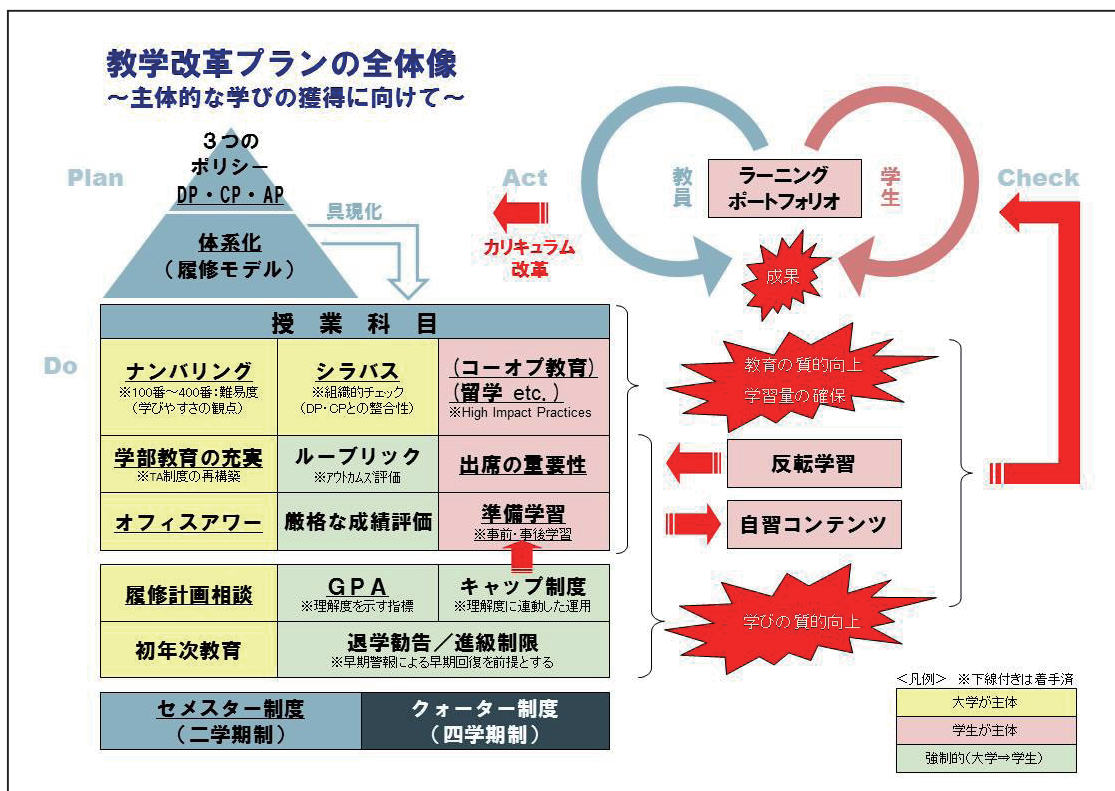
教学改革プランの全体像
～主体的な学びの獲得に向けて～

Plan

３つの
ポリシー
DP・CP・AP

体系化
（履修モデル）

具現化

Act

カリキュラム
改革

教員

ラーニング
ポートフォリオ

学生

成果

Check

Do

| 授　業　科　目 | | |
|---|---|---|
| ナンバリング ※100番～400番：難易度（学びやすさの観点） | シラバス ※組織的チェック（DP・CPとの整合性） | （コーオプ教育）（留学 etc.） ※High Impact Practices |
| 学部教育の充実 ※TA制度の再構築 | ルーブリック ※アウトカムズ評価 | 出席の重要性 |
| オフィスアワー | 厳格な成績評価 | 準備学習 ※事前・事後学習 |

| 履修計画相談 | ＧＰＡ ※理解度を示す指標 | キャップ制度 ※理解度に連動した運用 |
|---|---|---|
| 初年次教育 | 退学勧告／進級制限 ※早期警報による早期回復を前提とする | |

教育の質的向上
学習量の確保

反転学習

自習コンテンツ

学びの質的向上

| セメスター制度（二学期制） | クォーター制度（四学期制） |
|---|---|

＜凡例＞　※下線付きは着手済
大学が主体
学生が主体
強制的（大学⇒学生）